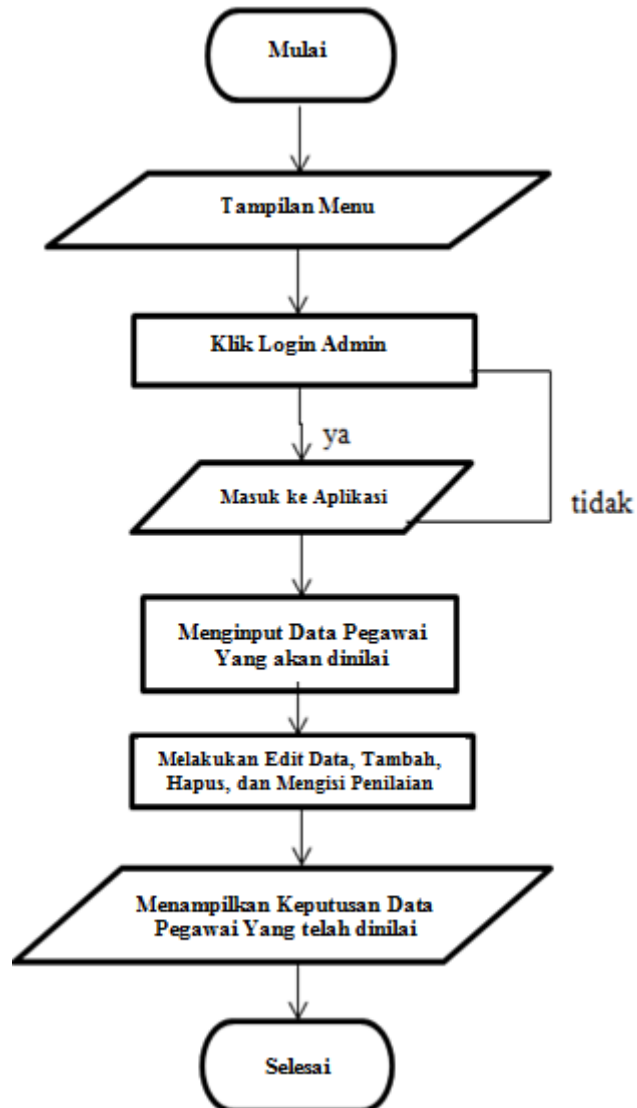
Mulai

Tampilan Menu

Klik Login Admin

ya

Masuk ke Aplikasi

tidak

Menginput Data Pegawai Yang akan dinilai

Melakukan Edit Data, Tambah, Hapus, dan Mengisi Penilaian

Menampilkan Keputusan Data Pegawai Yang telah dinilai

Selesai